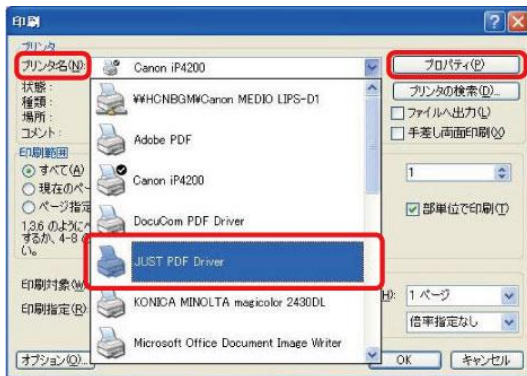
印刷

プリンタ

プリンタ名(N): Canon iP4200

プロパティ(P)

状態:
種類:
場所:
コメント:

プリンタの検索(D)...

ファイルへ出力(L)

手差し両面印刷(X)

¥¥HCNBGM¥Canon MEDIO LIPS-D1

Adobe PDF

Canon iP4200

DocuCom PDF Driver

JUST PDF Driver

KONICA MINOLTA magicolor 2430DL

Microsoft Office Document Image Writer

印刷範囲

すべて(A)

現在のペー

ページ指定

1,3,6 のように
するか、4-8
い。

1

部単位で印刷(T)

印刷対象(W

印刷指定(R)

1 ページ

倍率指定なし

オプション(O)...

OK

キャンセル